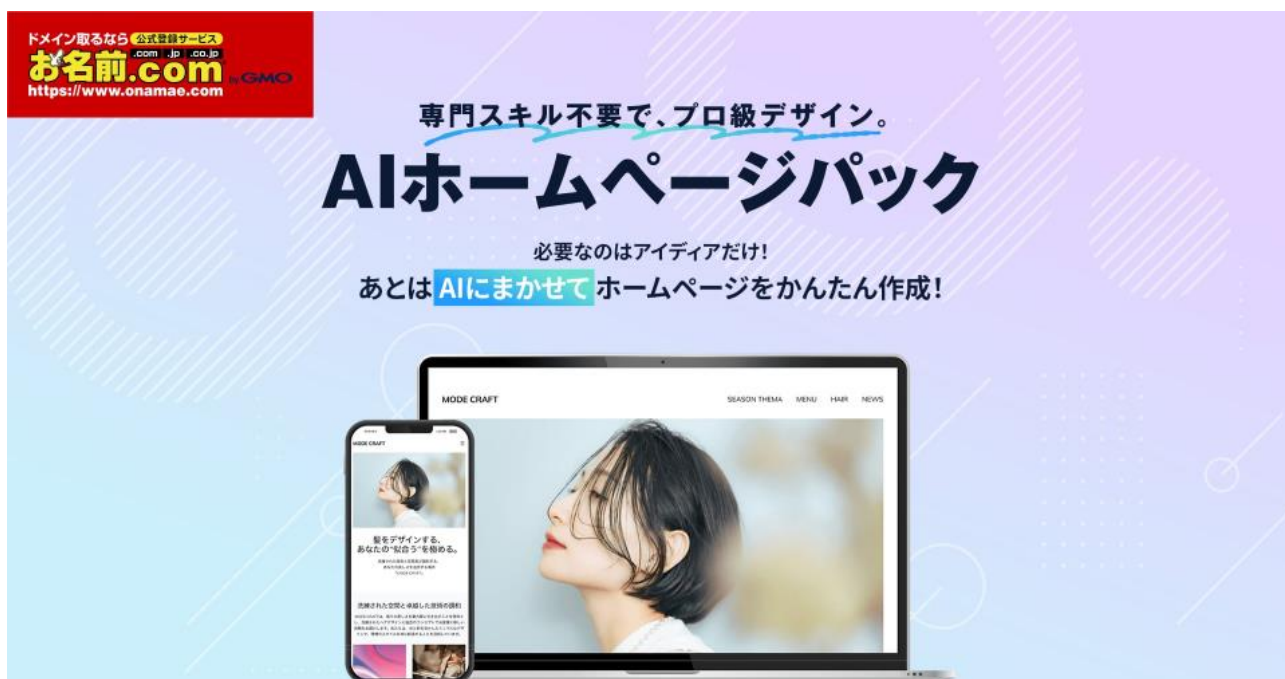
ドメイン取るなら 公式登録サービス
.com .jp .co.jp
お名前.com by GMO
https://www.onamae.com

専門スキル不要で、プロ級デザイン。
AIホームページパック

必要なのはアイディアだけ!
あとはAIにまかせてホームページをかんたん作成!

MODE CRAFT
SEASON THEMA MENU HAIR NEWS

MODE CRAFT
髪をデザインする、
あなたの"似合う"を極める。
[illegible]
洗練された空間と卓越した技術の調和
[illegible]